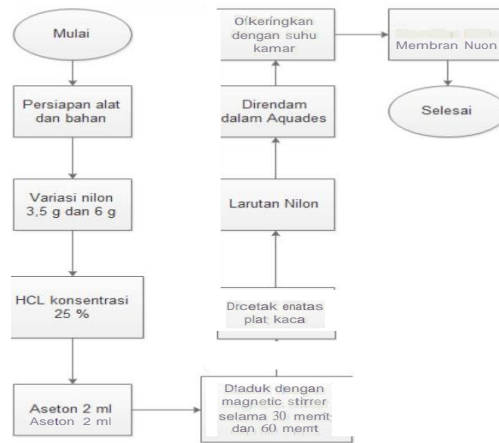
Mulai

Persiapan alat dan bahan

Variasi nilon 3,5 g dan 6 g

HCL konsentrasi 25 %

Aseton 2 ml
Aseton 2 ml

D!aduk dengan magnetic stirrer selama 30 memt dan 60 memt

Drcetak enatas plat kaca

Larutan Nilon

Direndam dalam Aquades

Dikeringkan dengan suhu kamar

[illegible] Membran Nuon

Selesai